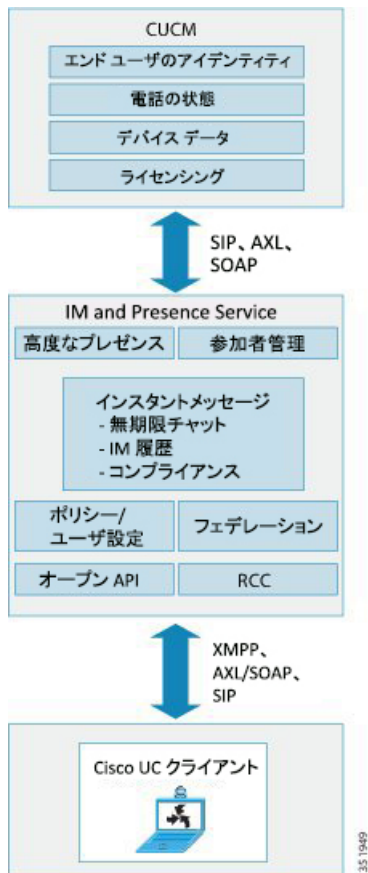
CUCM

エンド ユーザのアイデンティティ

電話の状態

デバイス データ

ライセンシング

SIP、AXL、SOAP

IM and Presence Service

高度なプレゼンス

参加者管理

インスタントメッセージ
- 無期限チャット
- IM 履歴
- コンプライアンス

ポリシー/ユーザ設定

フェデレーション

オープン API

RCC

XMPP、AXL/SOAP、SIP

Cisco UC クライアント

351949